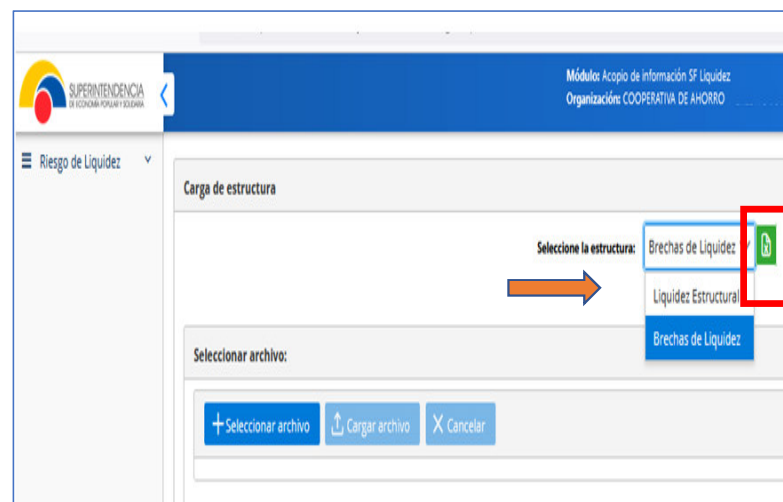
SUPERINTENDENCIA DE ECONOMÍA POPULAR Y SOLIDARIA

Módulo: Acopio de información SF Liquidez
Organización: COOPERATIVA DE AHORRO

Riesgo de Liquidez

Carga de estructura

Seleccione la estructura: Brechas de Liquidez

Liquidez Estructural
Brechas de Liquidez

Seleccionar archivo:

+ Seleccionar archivo
Cargar archivo
X Cancelar